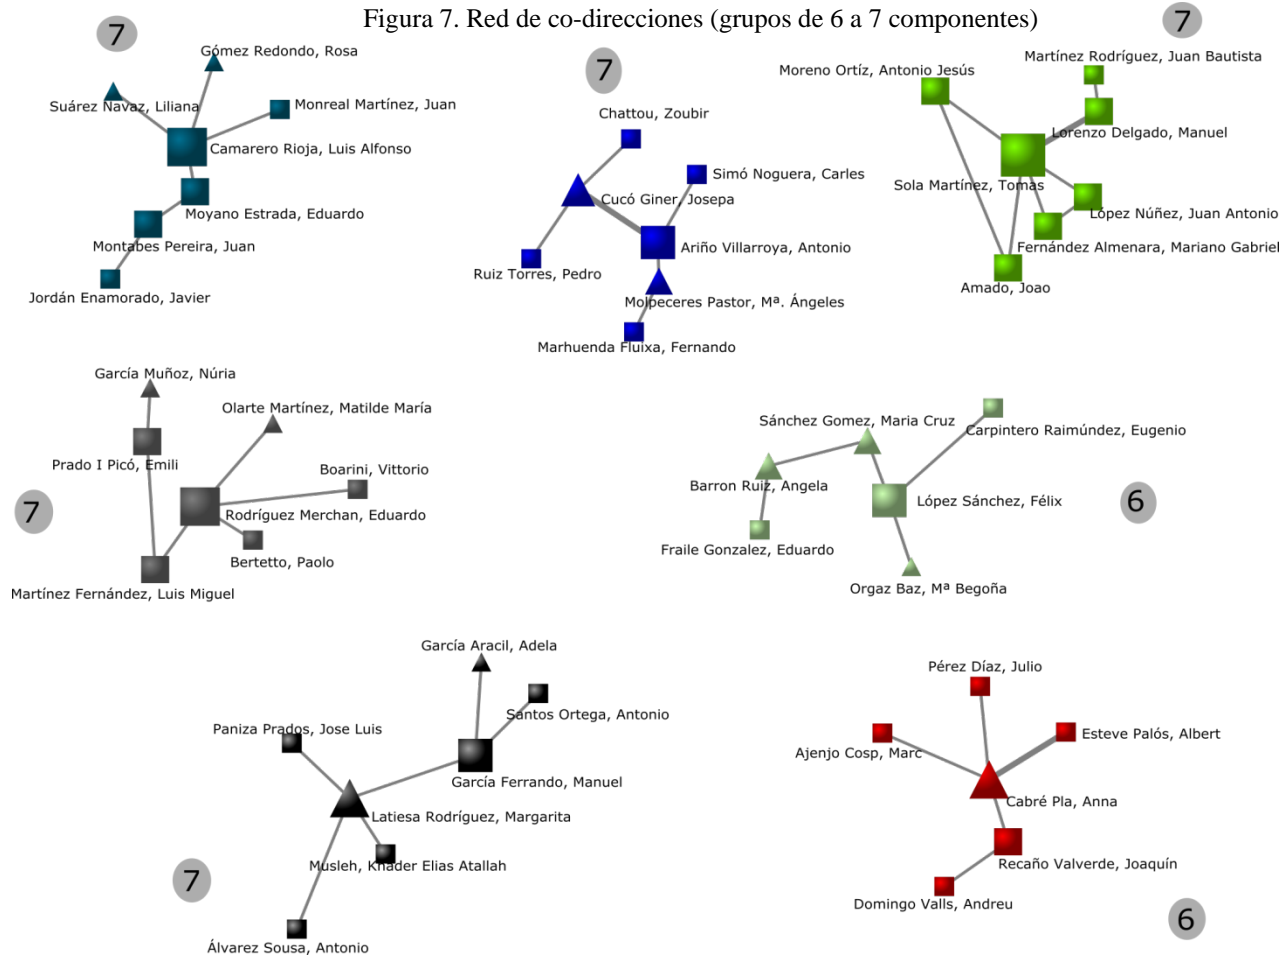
Figura 7. Red de co-direcciones (grupos de 6 a 7 componentes)

7

Gómez Redondo, Rosa

Suárez Navaz, Liliana

Monreal Martínez, Juan

Camarero Rioja, Luis Alfonso

Moyano Estrada, Eduardo

Montabes Pereira, Juan

Jordán Enamorado, Javier

7

Chattou, Zoubir

Simó Noguera, Carles

Cucó Giner, Josepa

Ariño Villarroya, Antonio

Ruiz Torres, Pedro

Molpeceres Pastor, Mª. Ángeles

Marhuenda Fluixa, Fernando

7

Moreno Ortíz, Antonio Jesús

Martínez Rodríguez, Juan Bautista

Lorenzo Delgado, Manuel

Sola Martínez, Tomas

López Núñez, Juan Antonio

Fernández Almenara, Mariano Gabriel

Amado, Joao

García Muñoz, Núria

Olarte Martínez, Matilde María

Prado I Picó, Emili

Boarini, Vittorio

7

Rodríguez Merchan, Eduardo

Bertetto, Paolo

Martínez Fernández, Luis Miguel

Sánchez Gomez, Maria Cruz

Carpintero Raimúndez, Eugenio

Barron Ruiz, Angela

López Sánchez, Félix

6

Fraile Gonzalez, Eduardo

Orgaz Baz, Mª Begoña

García Aracil, Adela

Santos Ortega, Antonio

Paniza Prados, Jose Luis

García Ferrando, Manuel

Latiesa Rodríguez, Margarita

Musleh, Khader Elias Atallah

7

Álvarez Sousa, Antonio

Pérez Díaz, Julio

Esteve Palós, Albert

Ajenjo Cosp, Marc

Cabré Pla, Anna

Recaño Valverde, Joaquín

Domingo Valls, Andreu

6